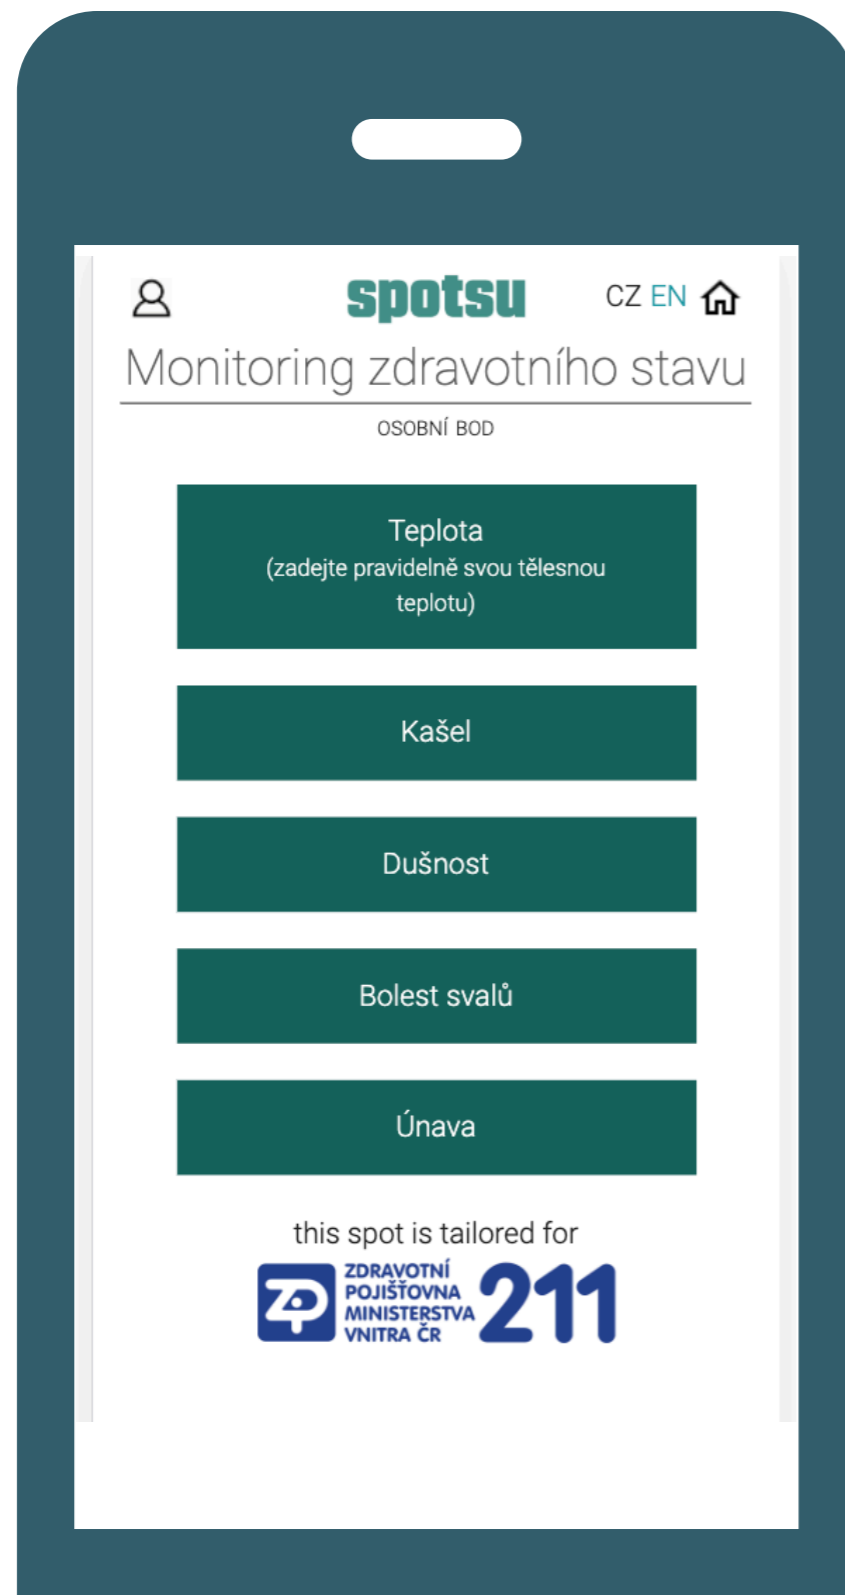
spotsu

CZ EN

Monitoring zdravotního stavu

OSOBNÍ BOD

Teplota
(zadejte pravidelně svou tělesnou teplotu)

Kašel

Dušnost

Bolest svalů

Únava

this spot is tailored for

ZP ZDRAVOTNÍ POJIŠŤOVNA MINISTERSTVA VNITRA ČR 211